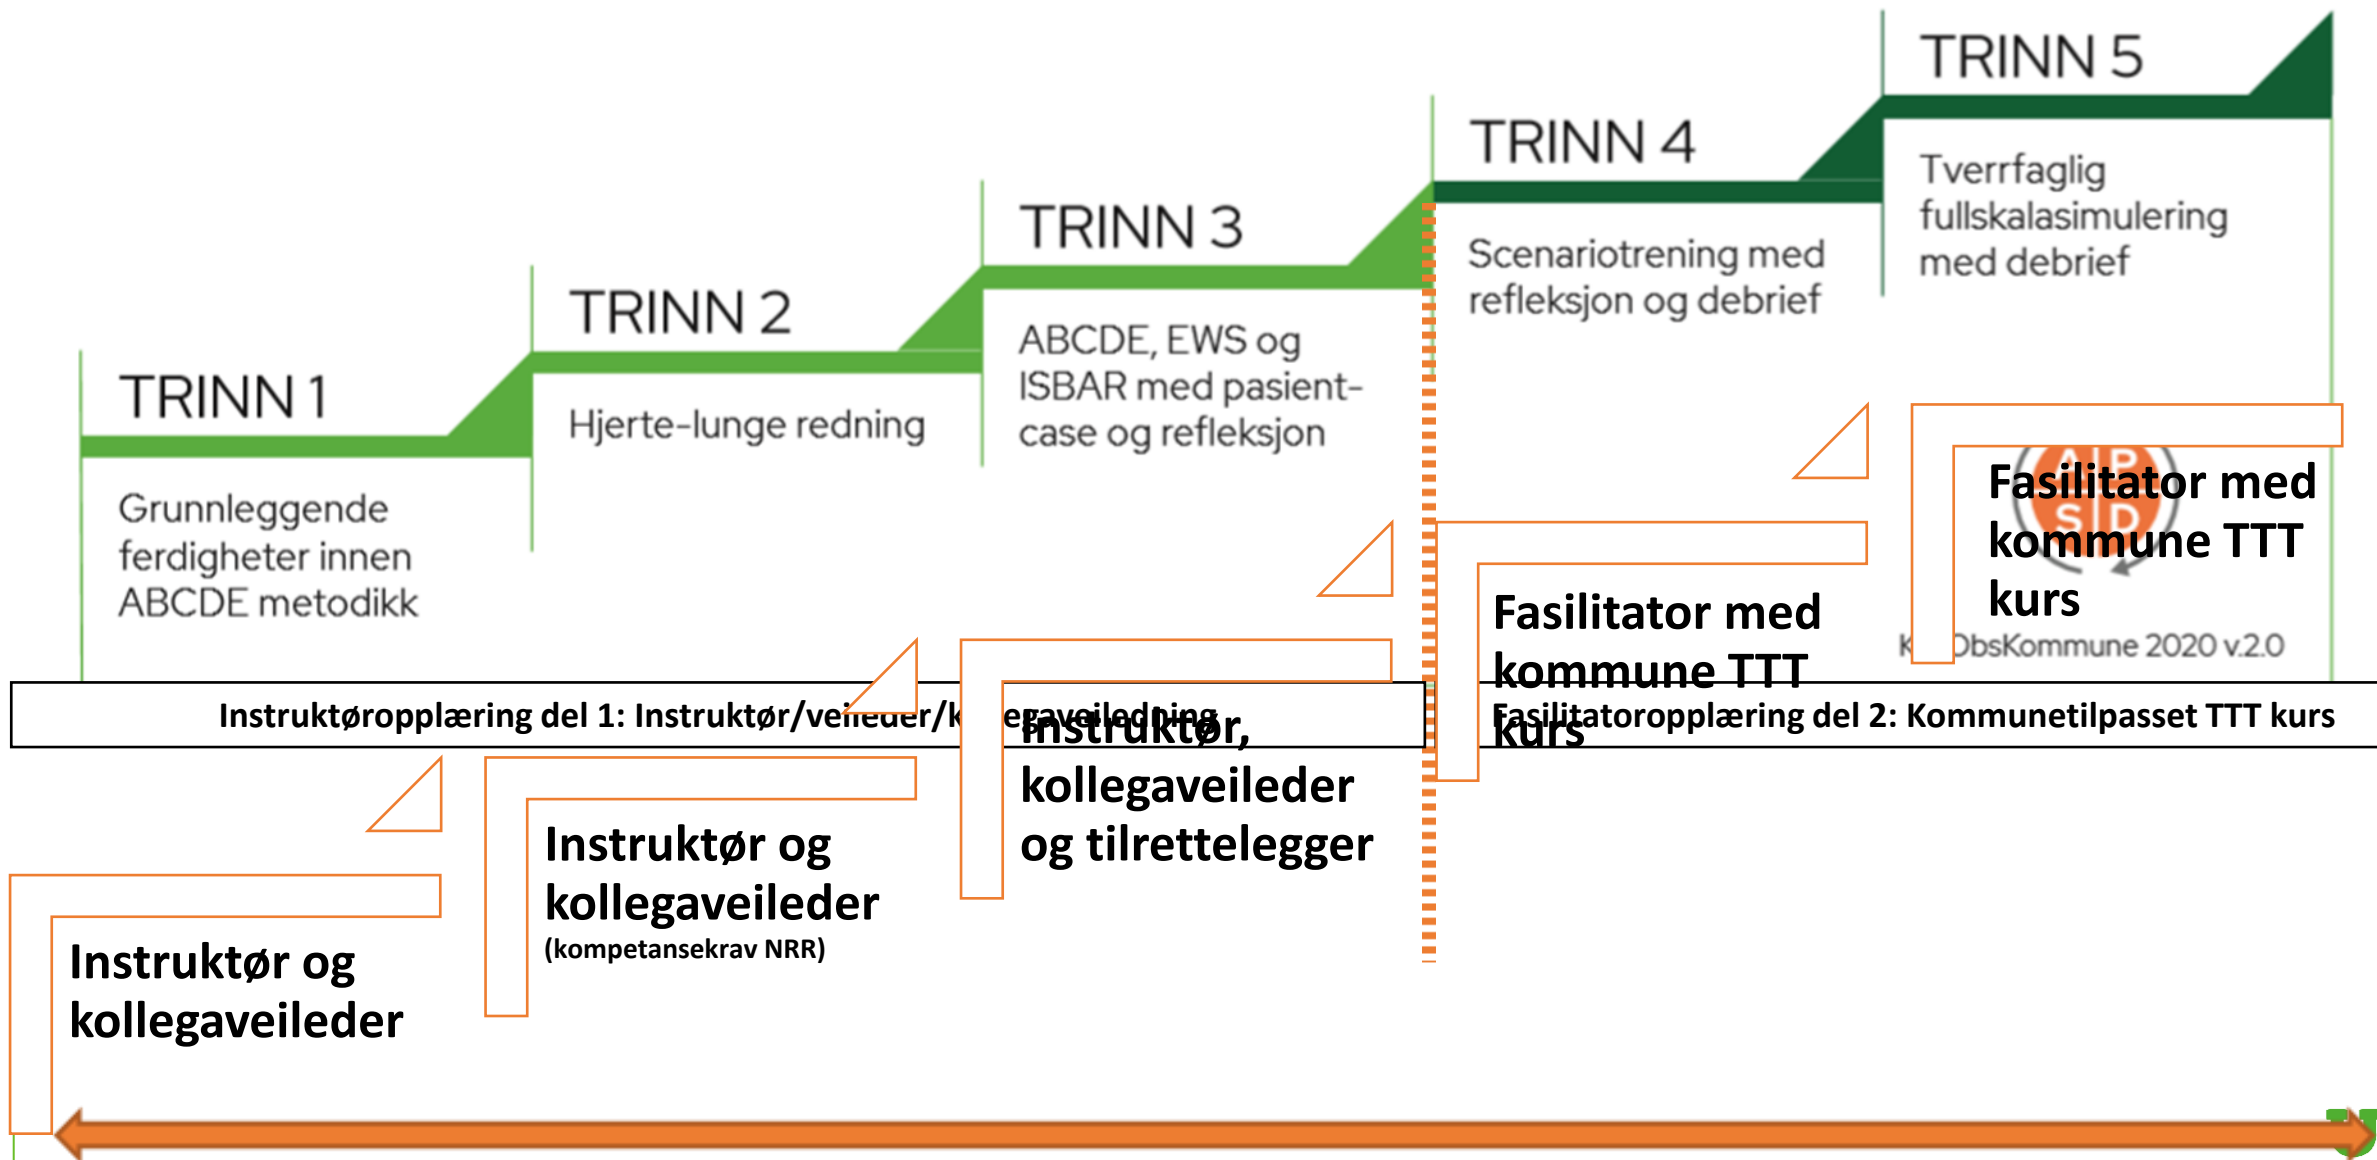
TRINN 1

Grunnleggende ferdigheter innen ABCDE metodikk

TRINN 2

Hjerte-lunge redning

TRINN 3

ABCDE, EWS og ISBAR med pasient-case og refleksjon

TRINN 4

Scenariotrening med refleksjon og debrief

TRINN 5

Tverrfaglig fullskalasimulering med debrief

Fasilitator med kommune TTT kurs

K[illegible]ObsKommune 2020 v.2.0

Fasilitator med kommune TTT kurs

Instruktøropplæring del 1: Instruktør/veileder/k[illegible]egaveiledning

Fasilitatoropplæring del 2: Kommunetilpasset TTT kurs

Instruktør, kollegaveileder og tilrettelegger

Instruktør og kollegaveileder
(kompetansekrav NRR)

Instruktør og kollegaveileder